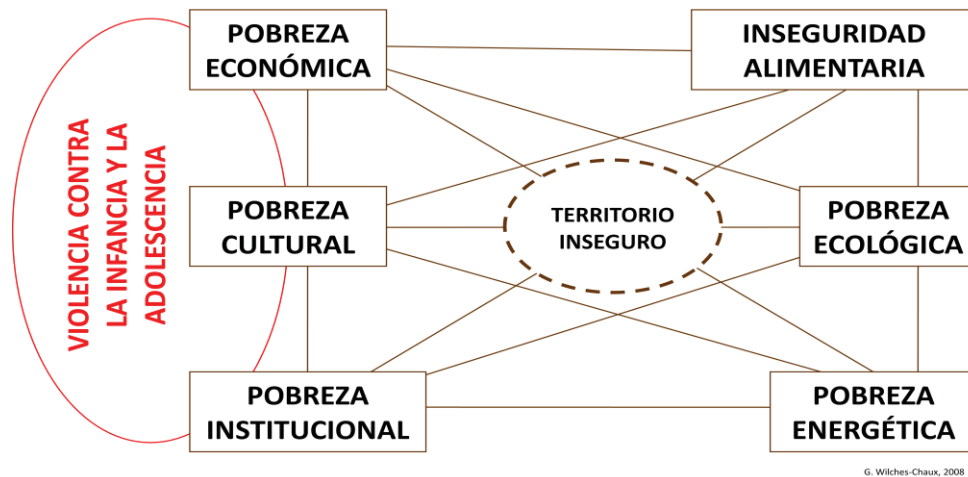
VIOLENCIA CONTRA LA INFANCIA Y LA ADOLESCENCIA

POBREZA ECONÓMICA

INSEGURIDAD ALIMENTARIA

POBREZA CULTURAL

TERRITORIO INSEGURO

POBREZA ECOLÓGICA

POBREZA INSTITUCIONAL

POBREZA ENERGÉTICA

G. Wilches-Chaux, 2008